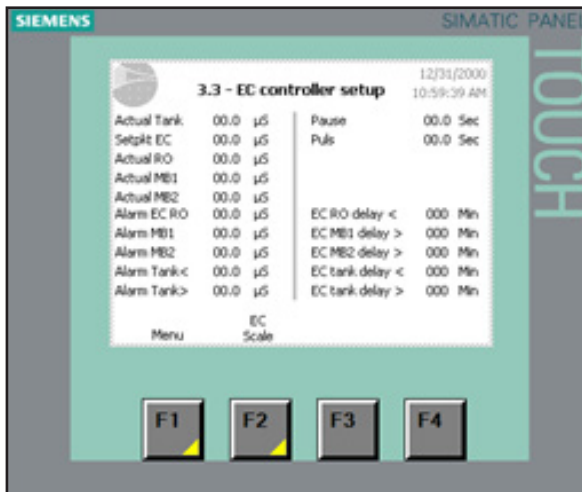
SIEMENS

SIMATIC PANEL

TOUCH

3.3 - EC controller setup

12/31/2000
10:59:39 AM

| | | | | | |
|---|---|---|---|---|---|
| Actual Tank | 00.0 | µS | Pause | 00.0 | Sec |
| Setplit EC | 00.0 | µS | Puls | 00.0 | Sec |
| Actual RO | 00.0 | µS | | | |
| Actual MB1 | 00.0 | µS | | | |
| Actual MB2 | 00.0 | µS | | | |
| Alarm EC RO | 00.0 | µS | EC RO delay < | 000 | Min |
| Alarm MB1 | 00.0 | µS | EC MB1 delay > | 000 | Min |
| Alarm MB2 | 00.0 | µS | EC MB2 delay > | 000 | Min |
| Alarm Tank< | 00.0 | µS | EC tank delay < | 000 | Min |
| Alarm Tank> | 00.0 | µS | EC tank delay > | 000 | Min |

Menu

EC
Scale

F1

F2

F3

F4